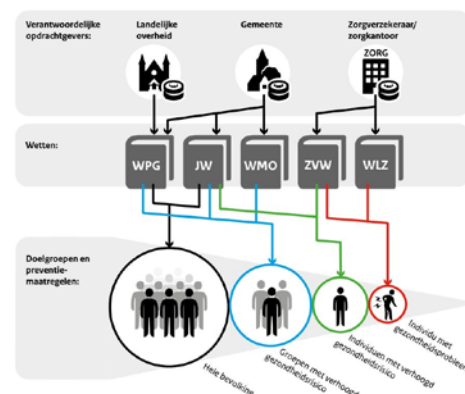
Verantwoordelijke opdrachtgevers:

Landelijke overheid

Gemeente

Zorgverzekeraar/ zorgkantoor

ZORG

Wetten:

WPG

JW

WMO

ZVW

WLZ

Doelgroepen en preventie-maatregelen:

Hele bevolking

Groepen met verhoogd gezondheidsrisico

Individuen met verhoogd gezondheidsrisico

Individu met gezondheidsprobleem